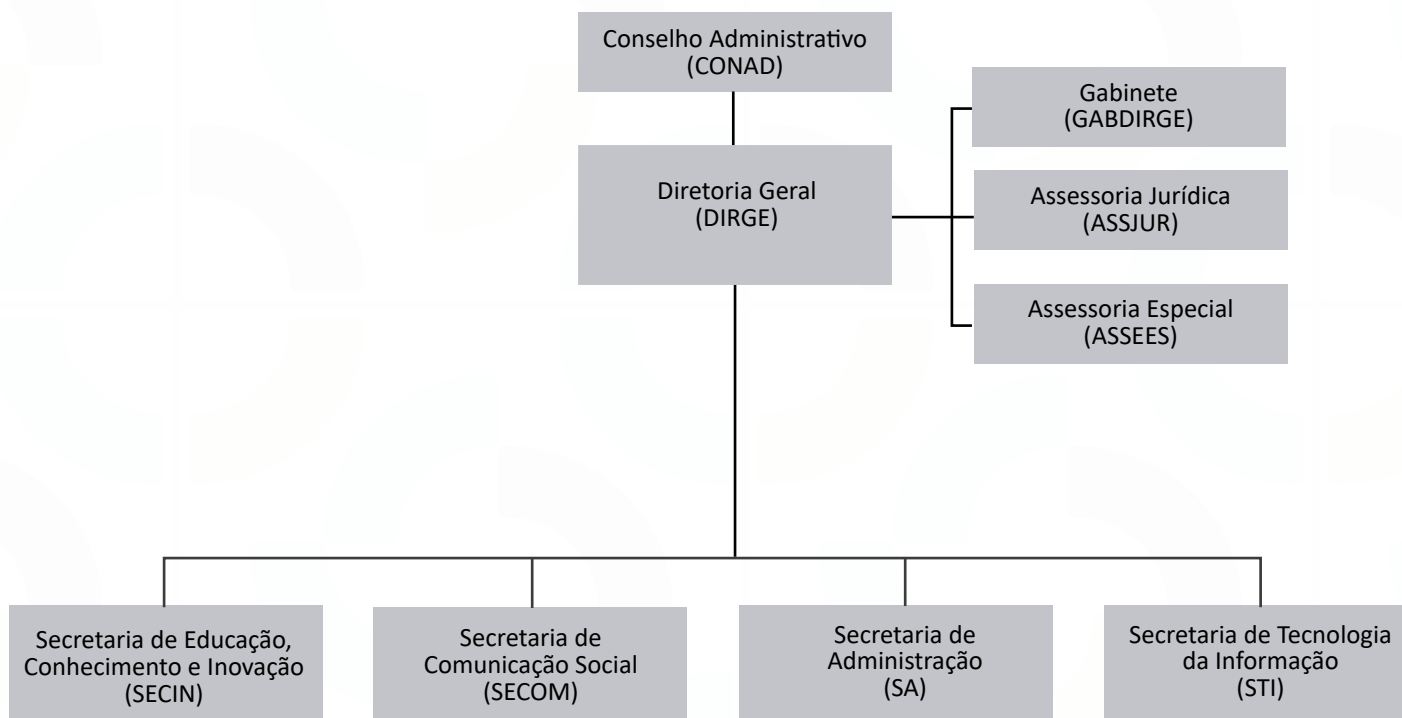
Conselho Administrativo
(CONAD)

Gabinete
(GABDIRGE)

Diretoria Geral
(DIRGE)

Assessoria Jurídica
(ASSJUR)

Assessoria Especial
(ASSEES)

Secretaria de Educação, Conhecimento e Inovação
(SECIN)

Secretaria de Comunicação Social
(SECOM)

Secretaria de Administração
(SA)

Secretaria de Tecnologia da Informação
(STI)